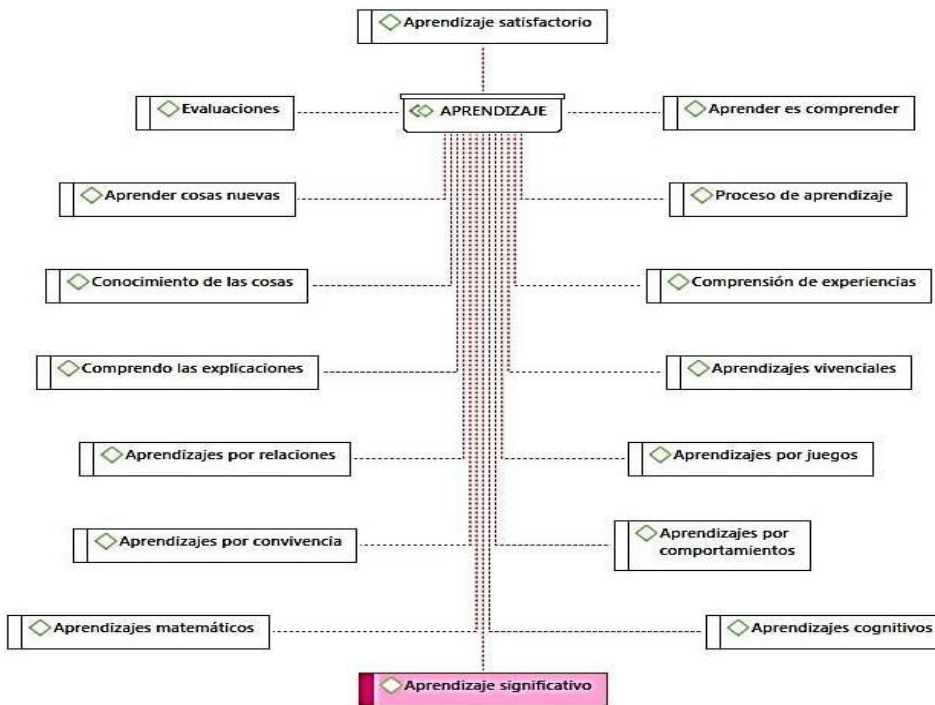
Aprendizaje satisfactorio

Evaluaciones

APRENDIZAJE

Aprender es comprender

Aprender cosas nuevas

Proceso de aprendizaje

Conocimiento de las cosas

Comprensión de experiencias

Comprendo las explicaciones

Aprendizajes vivenciales

Aprendizajes por relaciones

Aprendizajes por juegos

Aprendizajes por convivencia

Aprendizajes por comportamientos

Aprendizajes matemáticos

Aprendizajes cognitivos

Aprendizaje significativo